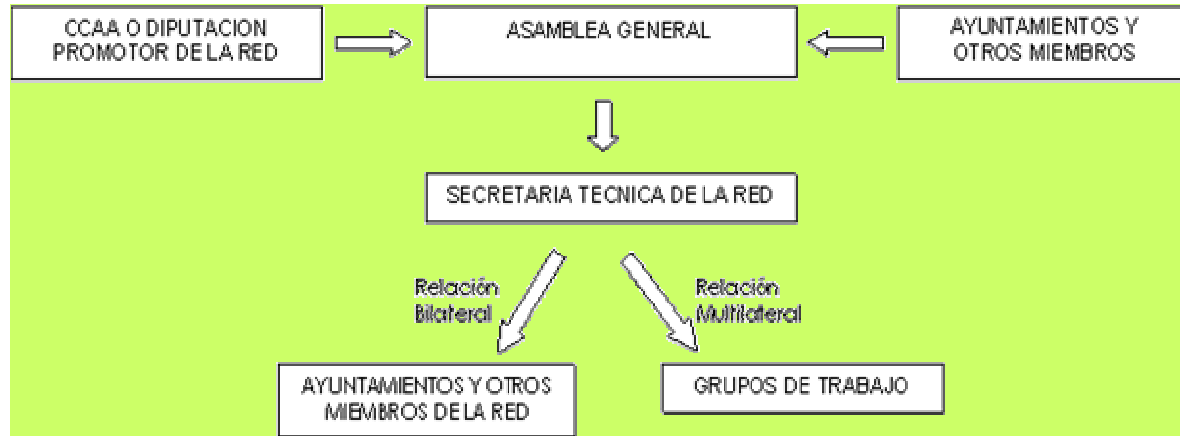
CCAA O DIPUTACION PROMOTOR DE LA RED

ASAMBLEA GENERAL

AYUNTAMIENTOS Y OTROS MIEMBROS

SECRETARIA TECNICA DE LA RED

Relación Bilateral

Relación Multilateral

AYUNTAMIENTOS Y OTROS MIEMBROS DE LA RED

GRUPOS DE TRABAJO